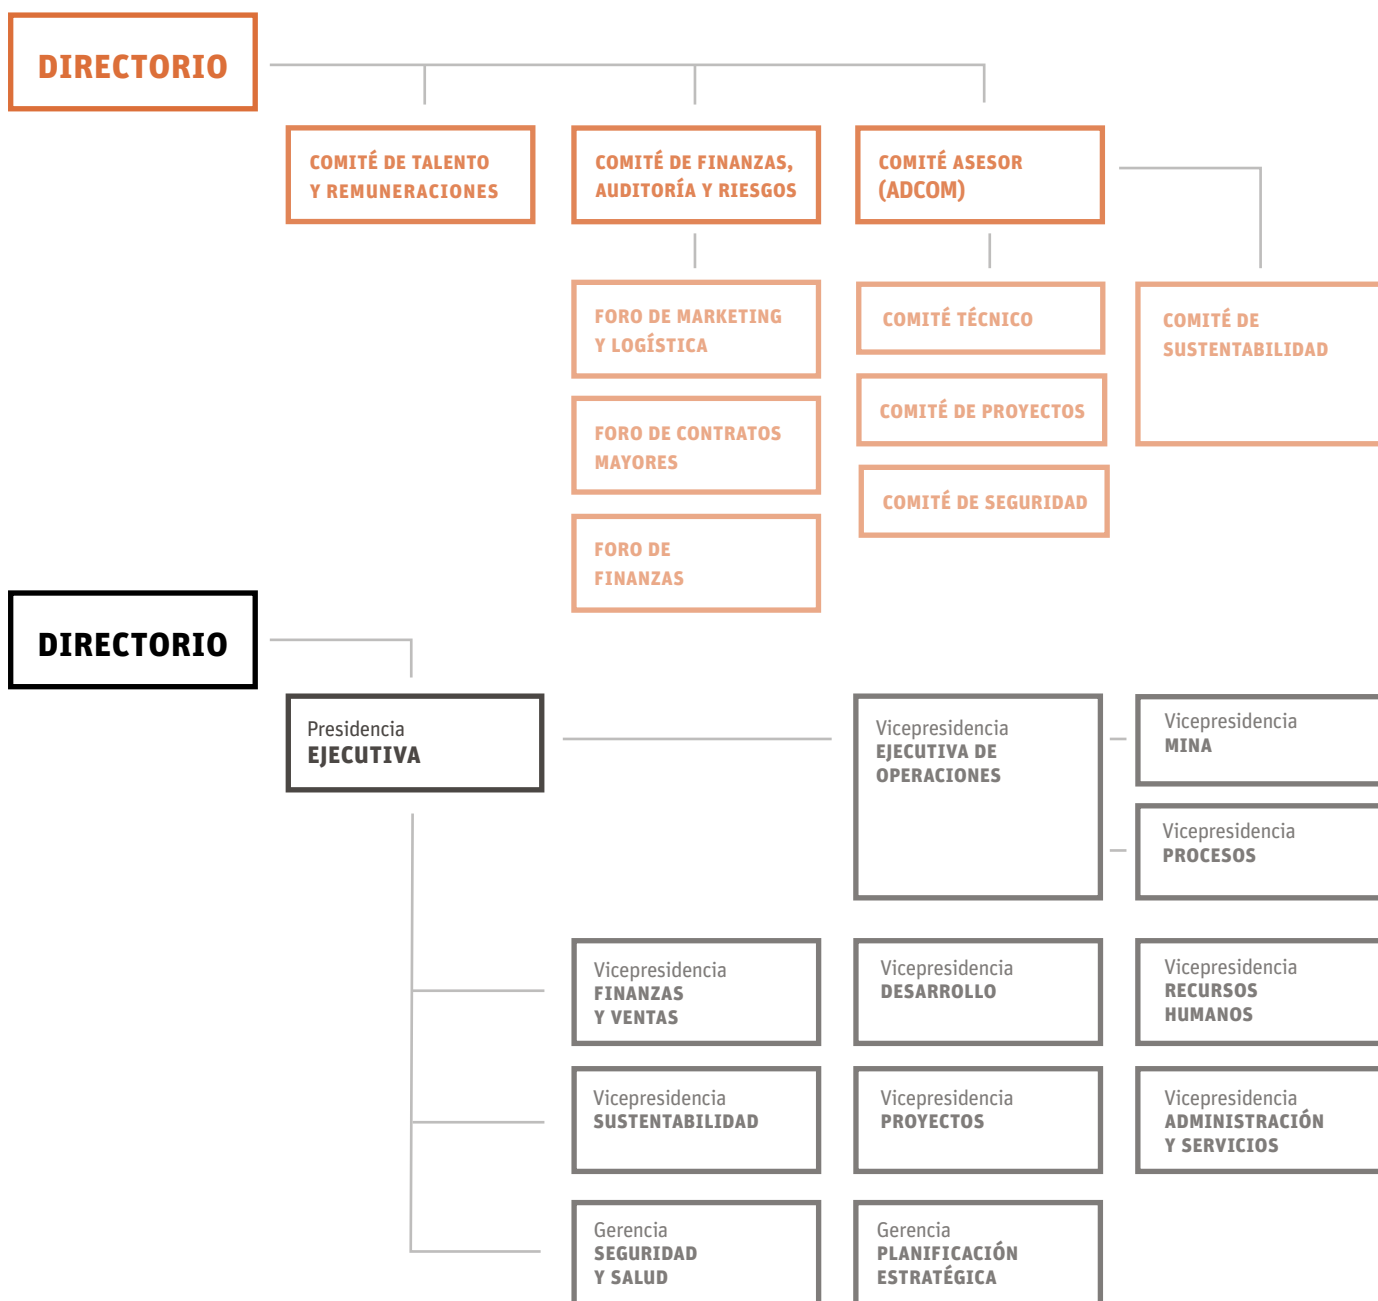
DIRECTORIO

COMITÉ DE TALENTO Y REMUNERACIONES

COMITÉ DE FINANZAS, AUDITORÍA Y RIESGOS

COMITÉ ASESOR (ADCOM)

FORO DE MARKETING Y LOGÍSTICA

FORO DE CONTRATOS MAYORES

FORO DE FINANZAS

COMITÉ TÉCNICO

COMITÉ DE PROYECTOS

COMITÉ DE SEGURIDAD

COMITÉ DE SUSTENTABILIDAD

DIRECTORIO

Presidencia EJECUTIVA

Vicepresidencia EJECUTIVA DE OPERACIONES

Vicepresidencia MINA

Vicepresidencia PROCESOS

Vicepresidencia FINANZAS Y VENTAS

Vicepresidencia DESARROLLO

Vicepresidencia RECURSOS HUMANOS

Vicepresidencia SUSTENTABILIDAD

Vicepresidencia PROYECTOS

Vicepresidencia ADMINISTRACIÓN Y SERVICIOS

Gerencia SEGURIDAD Y SALUD

Gerencia PLANIFICACIÓN ESTRATÉGICA